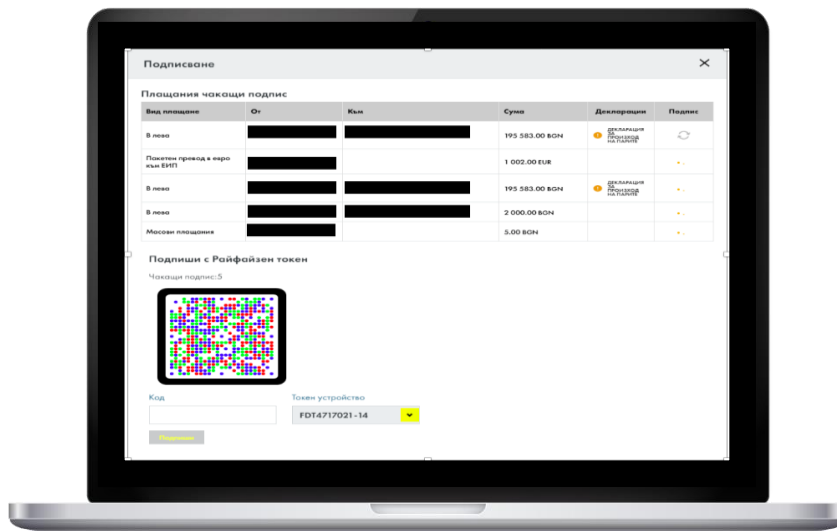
Подписване

Плащания чакащи подпис

| Вид плащане | От | Към | Сума | Декларации | Подпис |
|---|---|---|---|---|---|
| В лева | | | 195 583.00 BGN | ДЕКЛАРАЦИЯ ЗА ПРОИЗХОД НА ПАРИТЕ | |
| Пакетен превод в евро към ЕИП | | | 1 002.00 EUR | | |
| В лева | | | 195 583.00 BGN | ДЕКЛАРАЦИЯ ЗА ПРОИЗХОД НА ПАРИТЕ | |
| В лева | | | 2 000.00 BGN | | |
| Масови плащания | | | 5.00 BGN | | |

Подпиши с Райфайзен токен

Чакащи подпис:5

Код

Токен устройство

FDT4717021-14

Подпиши